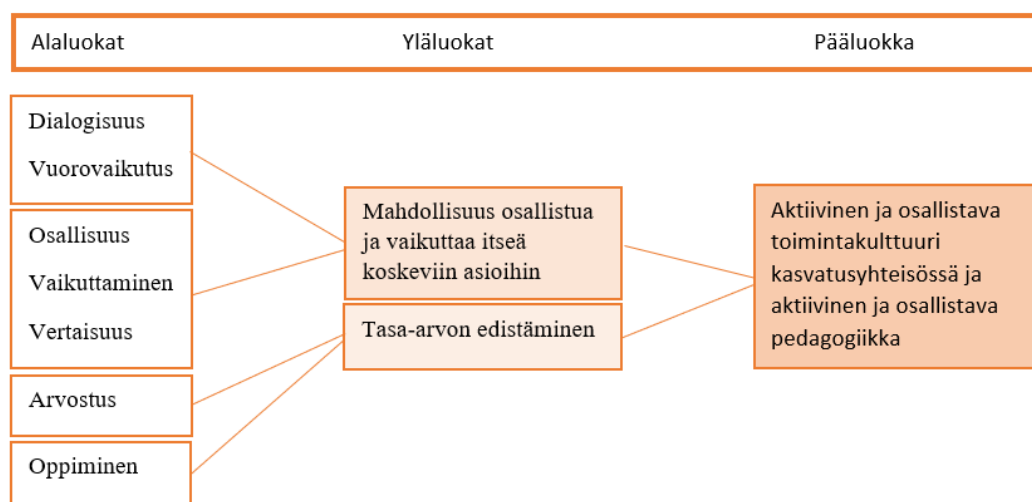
Alaluokat

Yläluokat

Pääluokka

Dialogisuus

Vuorovaikutus

Osallisuus

Vaikuttaminen

Vertaisuus

Arvostus

Oppiminen

Mahdollisuus osallistua ja vaikuttaa itseä koskeviin asioihin

Tasa-arvon edistäminen

Aktiivinen ja osallistava toimintakulttuuri kasvatusyhteisössä ja aktiivinen ja osallistava pedagogiikka